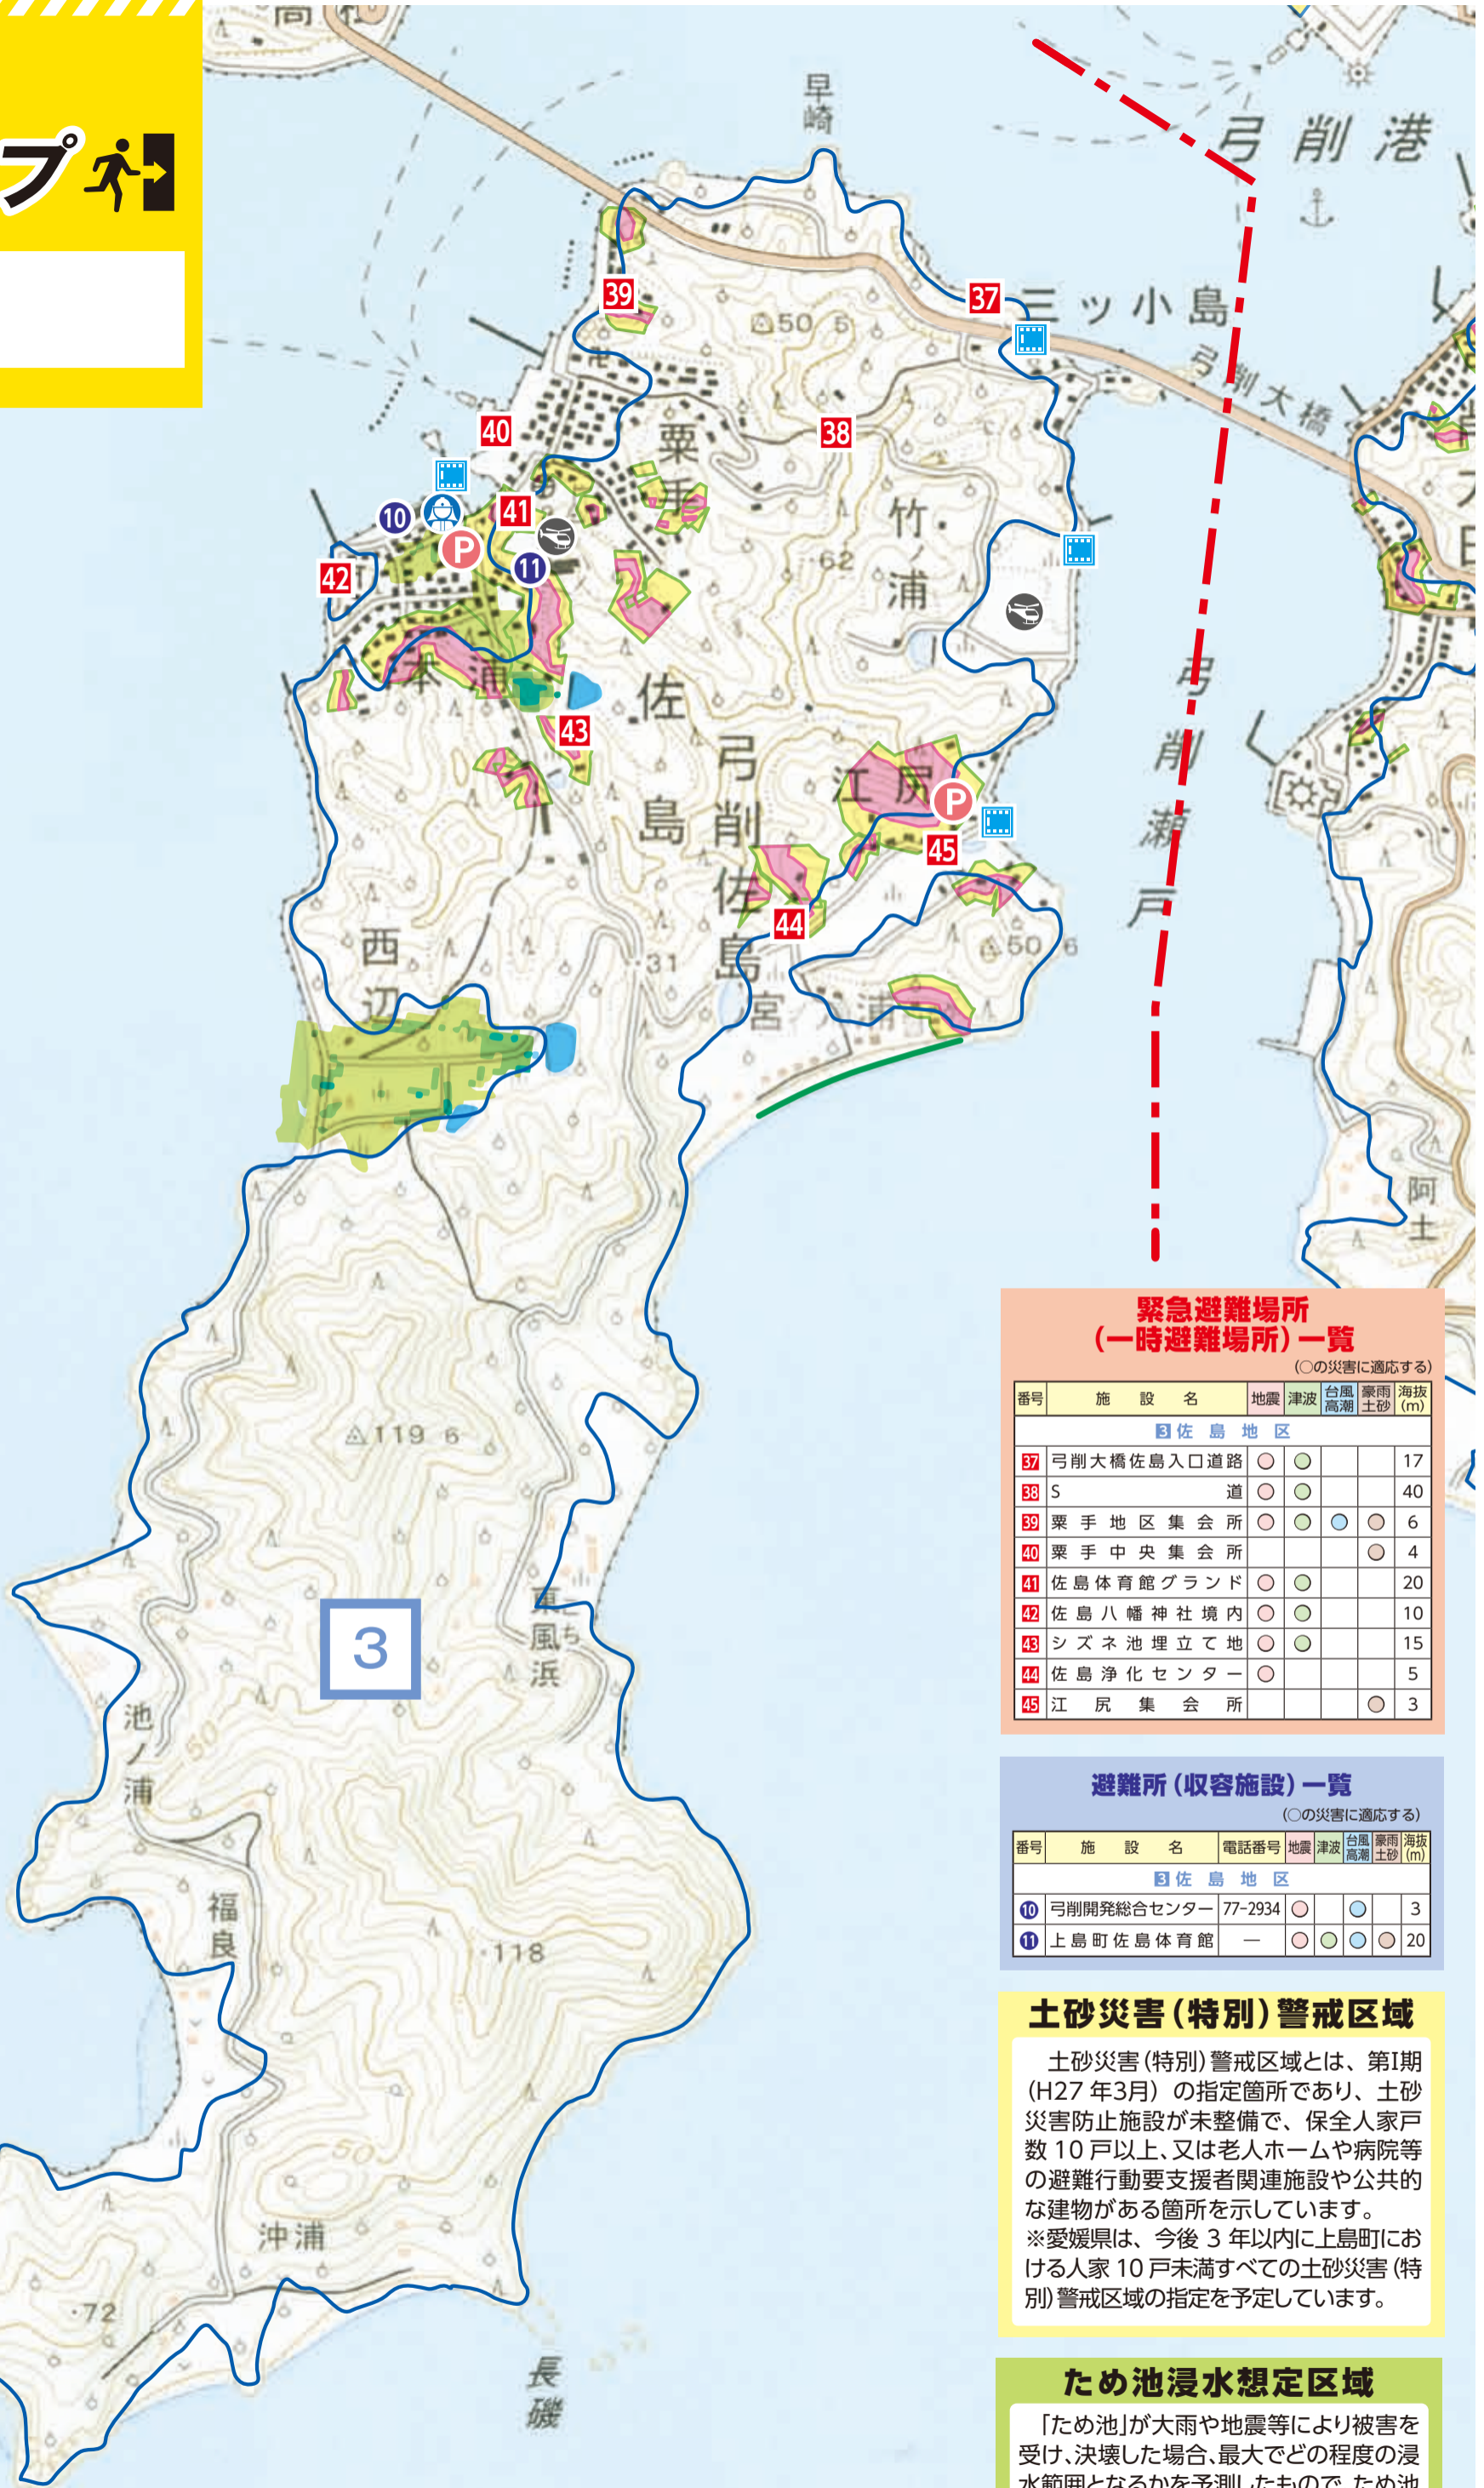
プ

早崎

弓削港

三ッ小島

弓削大橋

39

37

△50.5

40

38

粟手

竹ノ浦

10

41

11

42

·62

本浦

佐島

弓削佐島

43

江尻

45

44

西辺

·31

宮ノ浦

△50.6

弓削瀬戸

阿土

△119.6

3

東風浜

池ノ浦

福良

·118

沖浦

·72

長磯

緊急避難場所
(一時避難場所)一覧
(○の災害に適応する)

| 番号 | 施設名 | 地震 | 津波 | 台風高潮 | 豪雨土砂 | 海抜(m) |
|---|---|---|---|---|---|---|
| | 3 佐島地区 | | | | | |
| 37 | 弓削大橋佐島入口道路 | ○ | ○ | | | 17 |
| 38 | S 道 | ○ | ○ | | | 40 |
| 39 | 粟手地区集会所 | ○ | ○ | ○ | ○ | 6 |
| 40 | 粟手中央集会所 | | | | ○ | 4 |
| 41 | 佐島体育館グランド | ○ | ○ | | | 20 |
| 42 | 佐島八幡神社境内 | ○ | ○ | | | 10 |
| 43 | シズネ池埋立て地 | ○ | ○ | | | 15 |
| 44 | 佐島浄化センター | ○ | | | | 5 |
| 45 | 江尻集会所 | | | | ○ | 3 |

避難所(収容施設)一覧
(○の災害に適応する)

| 番号 | 施設名 | 電話番号 | 地震 | 津波 | 台風高潮 | 豪雨土砂 | 海抜(m) |
|---|---|---|---|---|---|---|---|
| | 3 佐島地区 | | | | | | |
| 10 | 弓削開発総合センター | 77-2934 | ○ | | ○ | | 3 |
| 11 | 上島町佐島体育館 | — | ○ | ○ | ○ | ○ | 20 |

土砂災害(特別)警戒区域

土砂災害(特別)警戒区域とは、第Ⅰ期(H27年3月)の指定箇所であり、土砂災害防止施設が未整備で、保全人家戸数10戸以上、又は老人ホームや病院等の避難行動要支援者関連施設や公共的な建物がある箇所を示しています。
※愛媛県は、今後3年以内に上島町における人家10戸未満すべての土砂災害(特別)警戒区域の指定を予定しています。

ため池浸水想定区域

「ため池」が大雨や地震等により被害を受け、決壊した場合、最大でどの程度の浸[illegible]